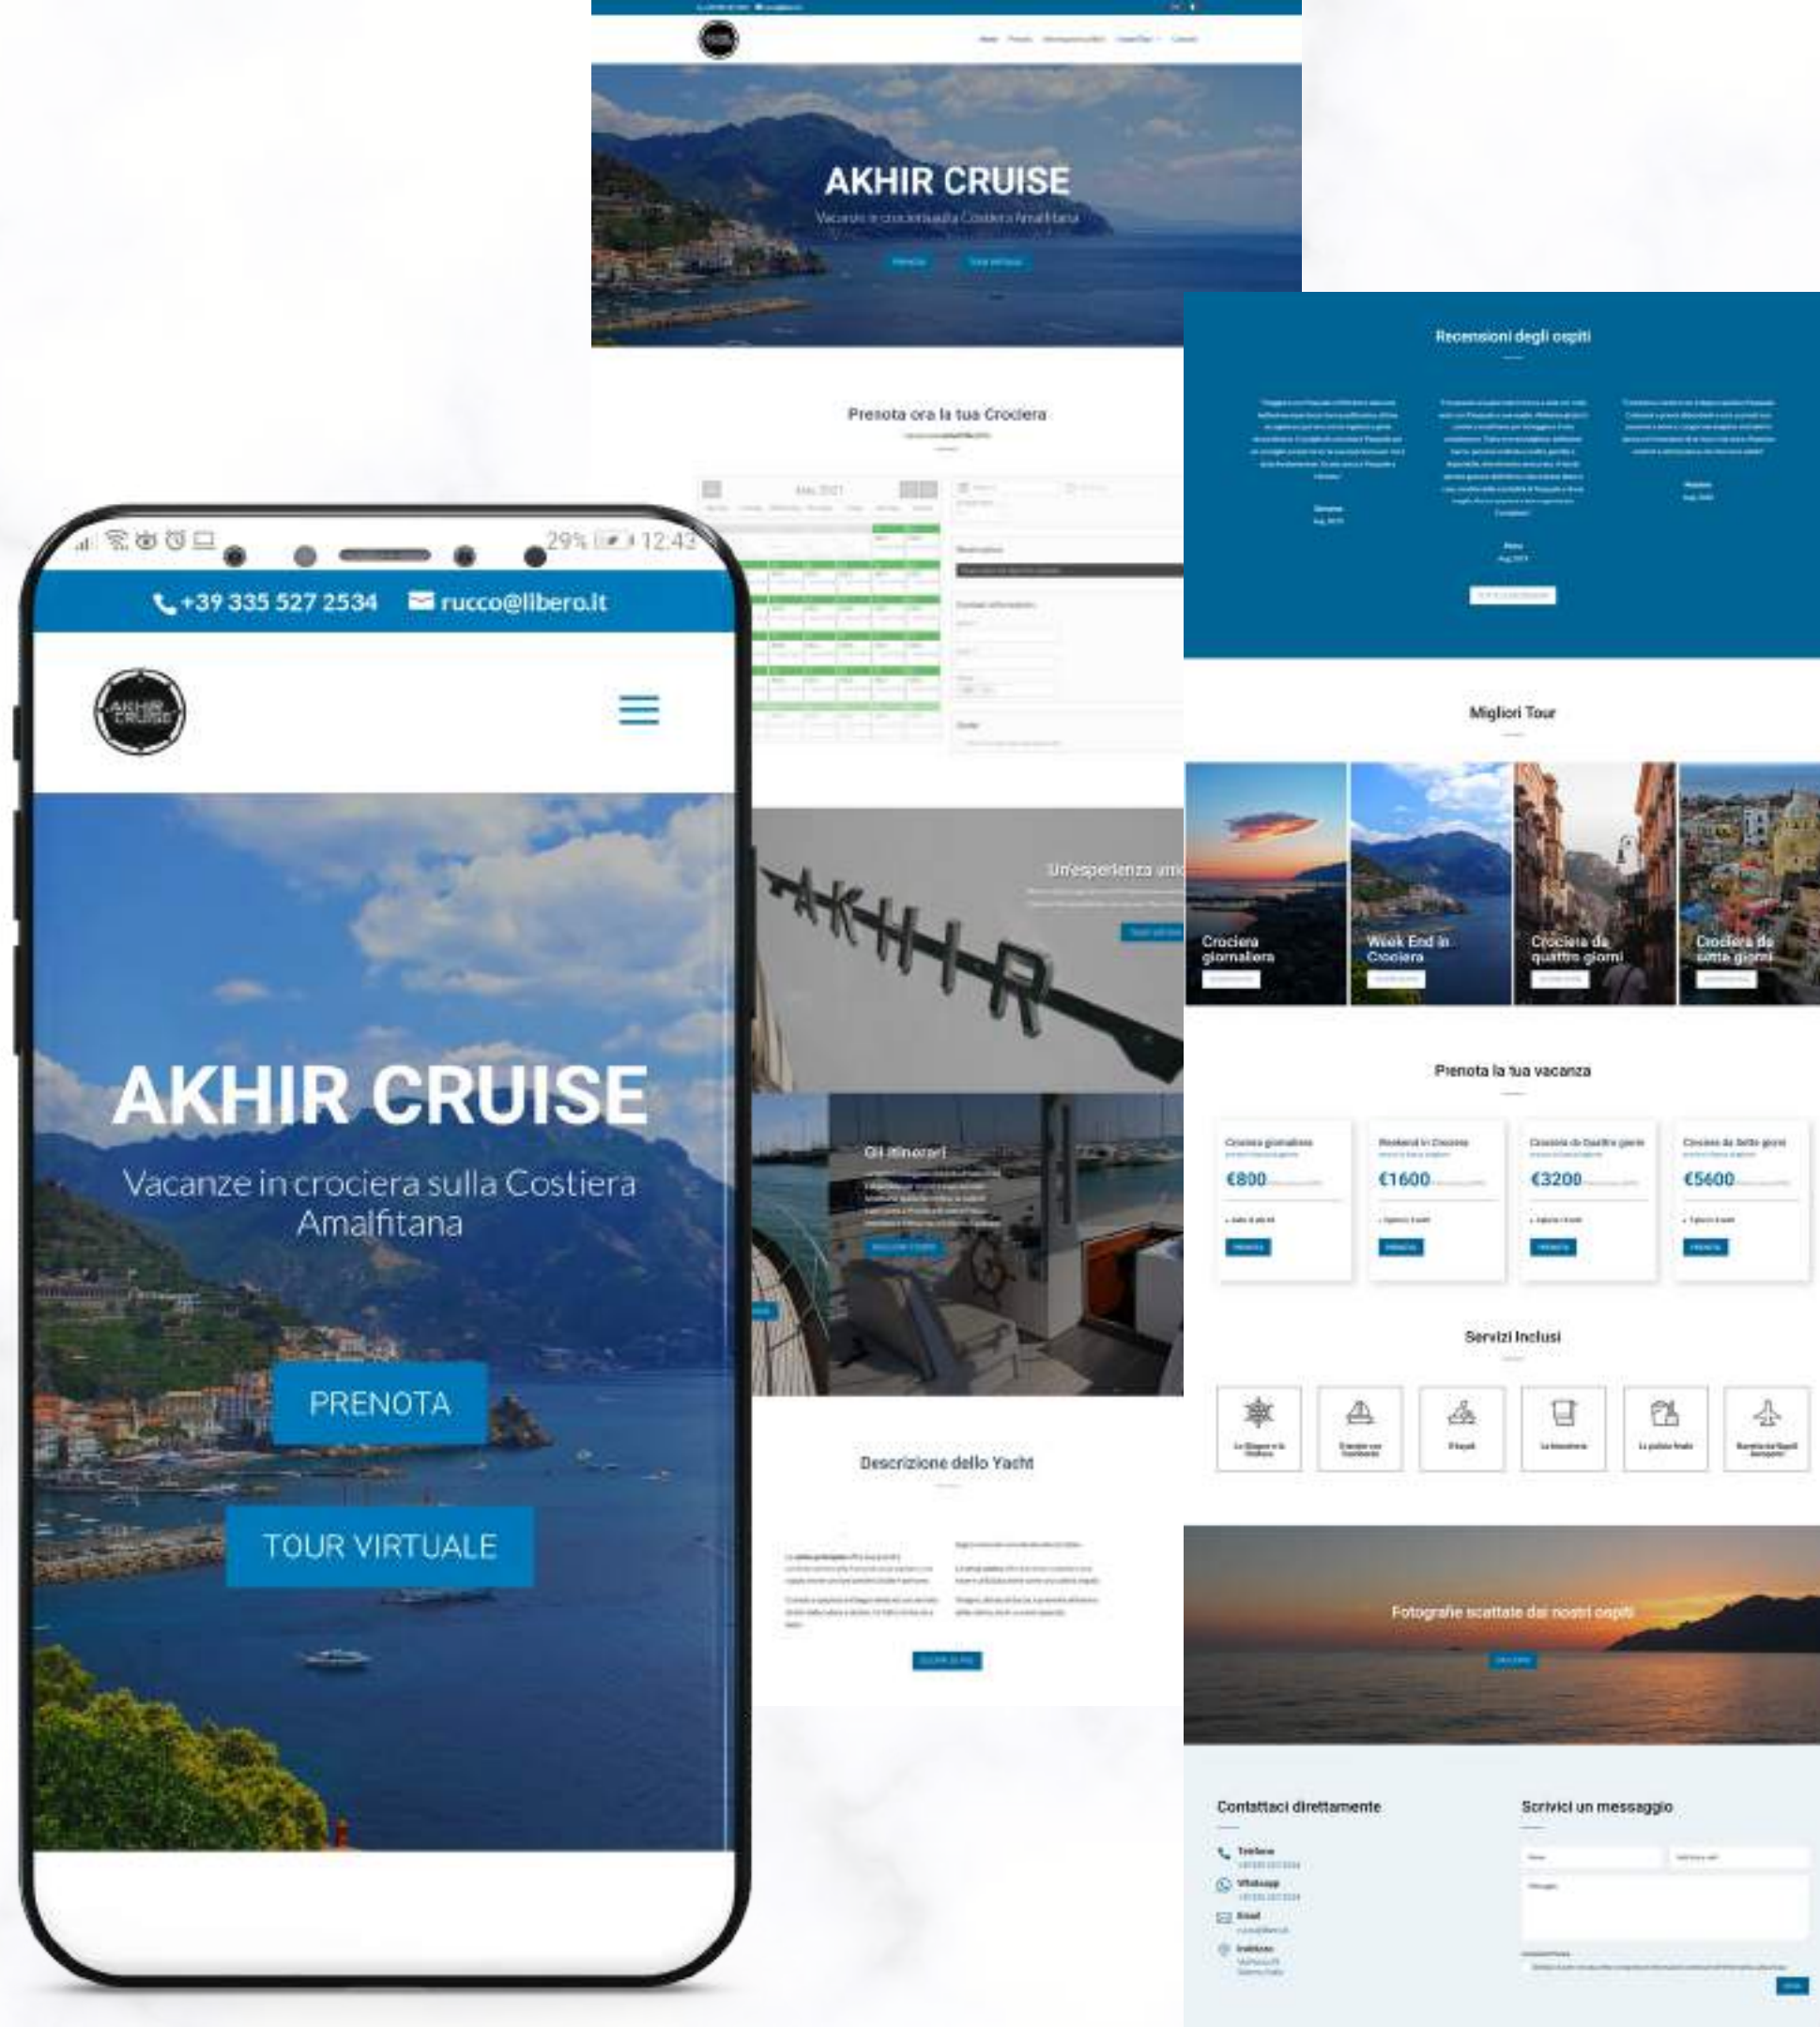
AKHIR CRUISE

Vacanze in crociera sulla Costiera Amalfitana

Prenota ora la tua Crociera

Mag 2021

Un'esperienza uni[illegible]

Gli itinerari

Descrizione dello Yacht

Recensioni degli ospiti

Migliori Tour

Crociera giornaliera

Week End in Crociera

Crociera da quattro giorni

Crociera da sette giorni

Prenota la tua vacanza

Crociera giornaliera
€800

Weekend in Crociera
€1600

Crociera da Quattro giorni
€3200

Crociera da Sette giorni
€5600

Servizi Inclusi

Fotografie scattate dai nostri ospiti

Contattaci direttamente

Telefono

Whatsapp

Email

Indirizzo

Scrivici un messaggio

29% 12:43

+39 335 527 2534

rucco@libero.it

AKHIR CRUISE

AKHIR CRUISE

Vacanze in crociera sulla Costiera Amalfitana

PRENOTA

TOUR VIRTUALE